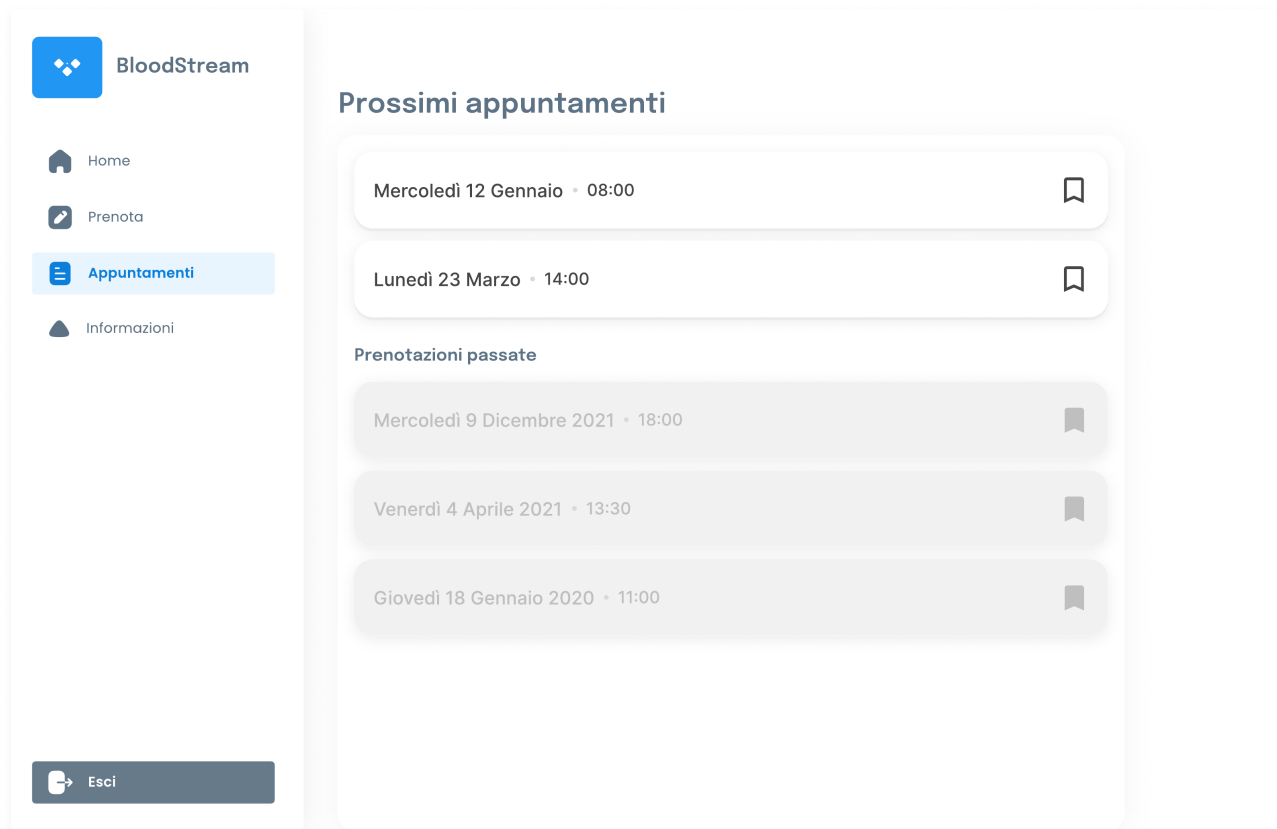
BloodStream

Home

Prenota

Appuntamenti

Informazioni

Esci

Prossimi appuntamenti

Mercoledì 12 Gennaio • 08:00

Lunedì 23 Marzo • 14:00

Prenotazioni passate

Mercoledì 9 Dicembre 2021 • 18:00

Venerdì 4 Aprile 2021 • 13:30

Giovedì 18 Gennaio 2020 • 11:00